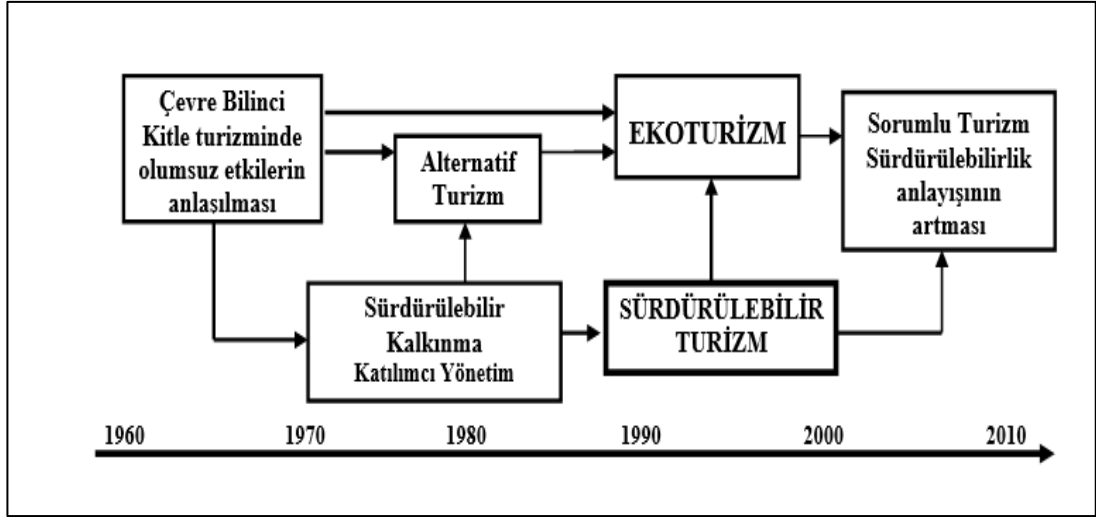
Çevre Bilinci
Kitle turizminde olumsuz etkilerin anlaşılması

Alternatif Turizm

EKOTURİZM

Sorumlu Turizm
Sürdürülebilirlik anlayışının artması

Sürdürülebilir Kalkınma
Katılımcı Yönetim

SÜRDÜRÜLEBİLİR TURİZM

1960 1970 1980 1990 2000 2010